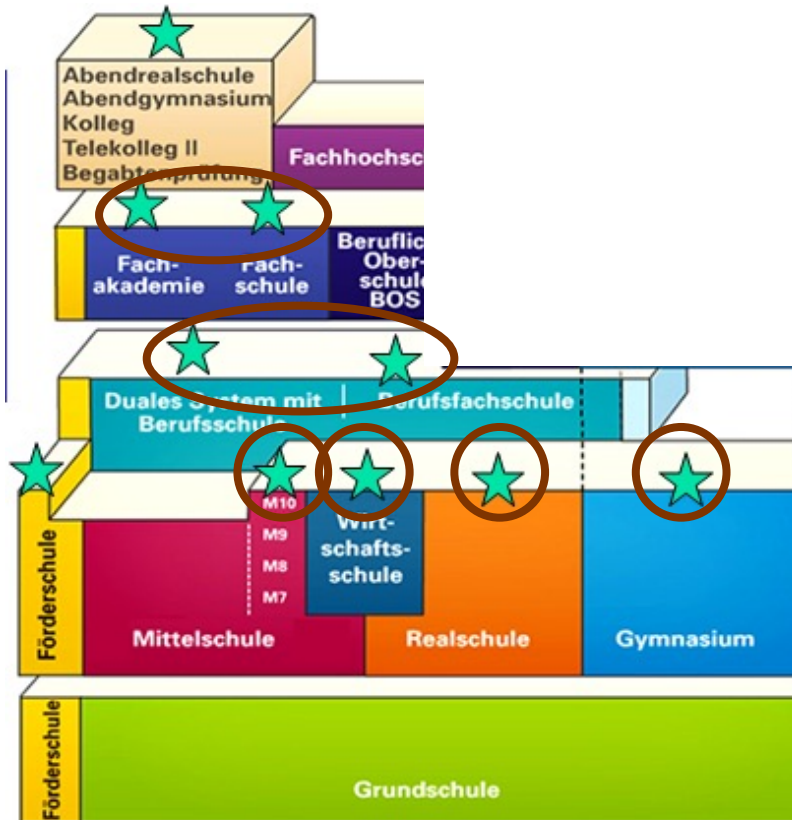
Abendrealschule
Abendgymnasium
Kolleg
Telekolleg II
Begabtenprüfung

Fachhochsc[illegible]

Fach-
akademie

Fach-
schule

Beruflic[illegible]
Ober-
schule
BOS

Duales System mit
Berufsschule

Berufsfachschule

M10
M9
M8
M7

Wirt-
schafts-
schule

Förderschule

Mittelschule

Realschule

Gymnasium

Förderschule

Grundschule